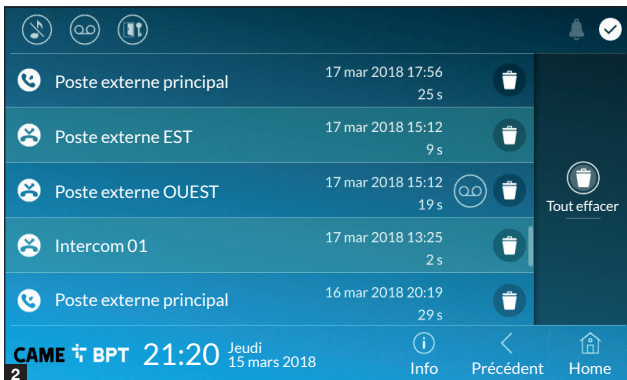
Poste externe principal 17 mar 2018 17:56 25 s

Poste externe EST 17 mar 2018 15:12 9 s

Poste externe OUEST 17 mar 2018 15:12 19 s

Intercom 01 17 mar 2018 13:25 2 s

Poste externe principal 16 mar 2018 20:19 29 s

Tout effacer

CAME BPT 21:20 Jeudi 15 mars 2018

Info Précédent Home

2